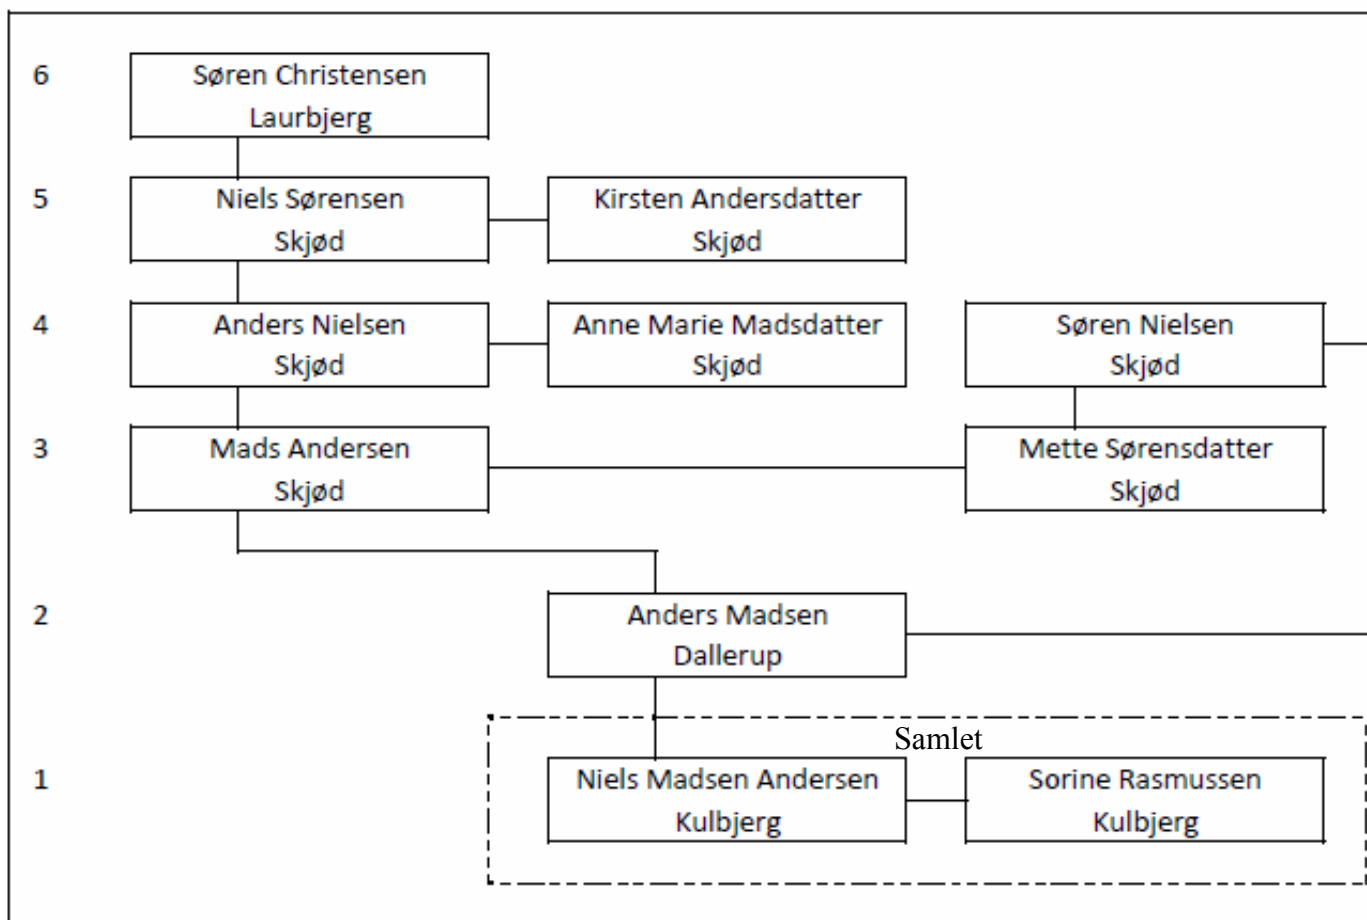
6
Søren Christensen
Laurbjerg

5
Niels Sørensen
Skjød

Kirsten Andersdatter
Skjød

4
Anders Nielsen
Skjød

Anne Marie Madsdatter
Skjød

Søren Nielsen
Skjød

3
Mads Andersen
Skjød

Mette Sørensdatter
Skjød

2
Anders Madsen
Dallerup

Samlet

1
Niels Madsen Andersen
Kulbjerg

Sorine Rasmussen
Kulbjerg